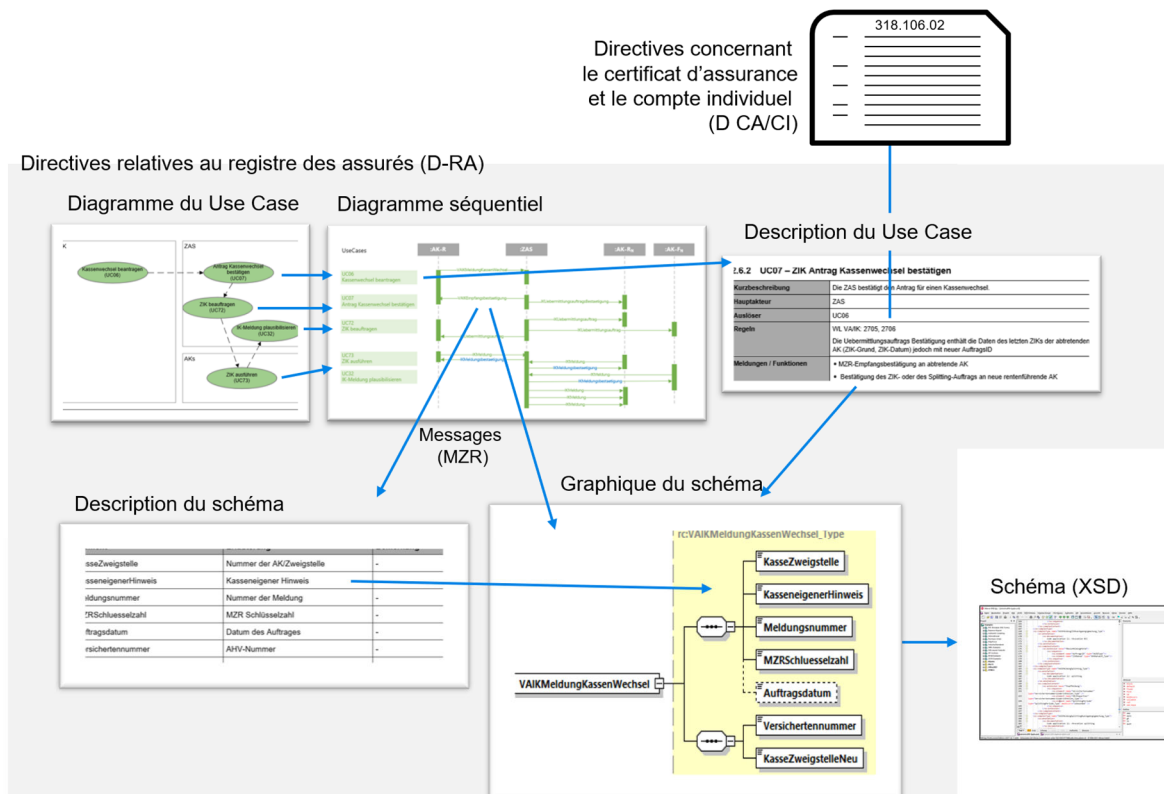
318.106.02

Directives concernant le certificat d'assurance et le compte individuel (D CA/CI)

Directives relatives au registre des assurés (D-RA)

Diagramme du Use Case

K

ZAS

Kassenwechsel beantragen (UC06)

Antrag Kassenwechsel bestätigen (UC07)

ZIK beauftragen (UC72)

IK-Meldung plausibilisieren (UC32)

AKs

ZIK ausführen (UC73)

Diagramme séquentiel

UseCases

:AK-X

:ZAS

:AK-R

:AK-F

UC06 Kassenwechsel beantragen

UC07 Antrag Kassenwechsel bestätigen

UC72 ZIK beauftragen

UC73 ZIK ausführen

UC32 IK-Meldung plausibilisieren

Description du Use Case

2.6.2 UC07 – ZIK Antrag Kassenwechsel bestätigen

| Kurzbeschreibung | Die ZAS bestätigt den Antrag für einen Kassenwechsel. |
|---|---|
| Hauptakteur | ZAS |
| Auslöser | UC06 |
| Regeln | WL VA/IK: 2705, 2706<br>Die Uebermittlungsauftrags Bestätigung enthält die Daten des letzten ZIKs der abtretenden AK (ZIK-Grund, ZIK-Datum) jedoch mit neuer AuftragsID |
| Meldungen / Funktionen | • MZR-Empfangsbestätigung an abtretende AK<br>• Bestätigung des ZIK- oder des Splitting-Auftrags an neue rentenführende AK |

Messages (MZR)

Description du schéma

| | | |
|---|---|---|
| KasseZweigstelle | Nummer der AK/Zweigstelle | - |
| sseneigenerHinweis | Kasseneigener Hinweis | - |
| ldungsnummer | Nummer der Meldung | - |
| ZRSchluesselzahl | MZR Schlüsselzahl | - |
| uftragsdatum | Datum des Auftrages | - |
| rsichertennummer | AHV-Nummer | - |

Graphique du schéma

rc:VAIKMeldungKassenWechsel_Type

KasseZweigstelle

KasseneigenerHinweis

Meldungsnummer

MZRSchluesselzahl

Auftragsdatum

Versichertennummer

KasseZweigstelleNeu

VAIKMeldungKassenWechsel

Schéma (XSD)